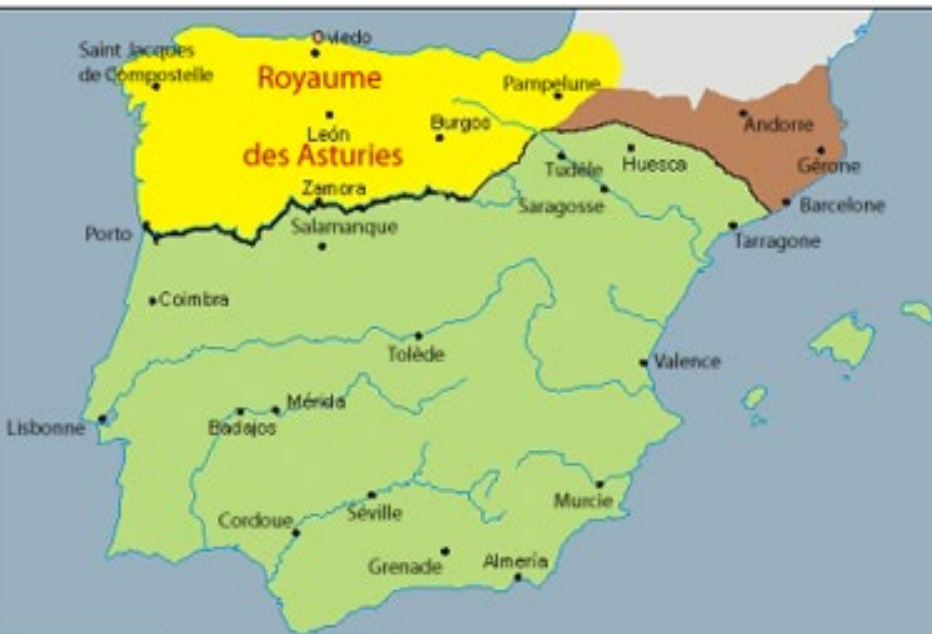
Oviedo
Saint Jacques de Compostelle
Royaume
Pampelune
León
Burgos
des Asturies
Andorre
Zamora
Tudèle
Huesca
Gérone
Saragosse
Barcelone
Porto
Salamanque
Tarragone
Coimbra
Tolède
Valence
Mérida
Lisbonne
Badajos
Murcie
Cordoue
Séville
Grenade
Alméria